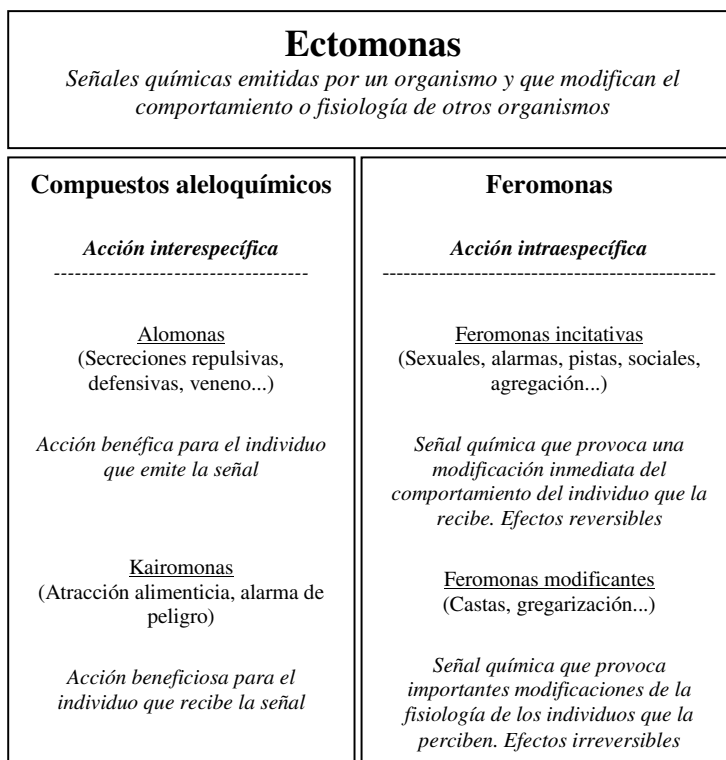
Ectomonas

Señales químicas emitidas por un organismo y que modifican el comportamiento o fisiología de otros organismos

Compuestos aleloquímicos

Acción interespecífica

Alomonas
(Secreciones repulsivas, defensivas, veneno...)

Acción benéfica para el individuo que emite la señal

Kairomonas
(Atracción alimenticia, alarma de peligro)

Acción beneficiosa para el individuo que recibe la señal

Feromonas

Acción intraespecífica

Feromonas incitativas
(Sexuales, alarmas, pistas, sociales, agregación...)

Señal química que provoca una modificación inmediata del comportamiento del individuo que la recibe. Efectos reversibles

Feromonas modificantes
(Castas, gregarización...)

Señal química que provoca importantes modificaciones de la fisiología de los individuos que la perciben. Efectos irreversibles